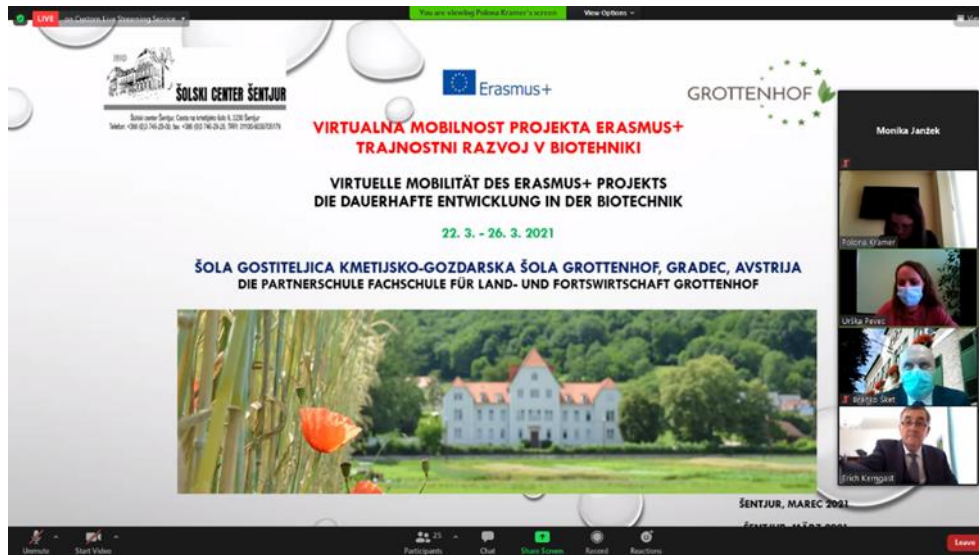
LIVE on Custom Live Streaming Service

You are viewing Polona Kramer's screen

View Options

ŠOLSKI CENTER ŠENTJUR

Šolski center Šentjur, Cesta na kmetijsko šolo 9, 3230 Šentjur
Telefon: +386 (0)3 746-29-00, fax: +386 (0)3 746-29-20, TRR: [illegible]

Erasmus+

GROTTENHOF

VIRTUALNA MOBILNOST PROJEKTA ERASMUS+
TRAJNOSTNI RAZVOJ V BIOTEHNIKI

VIRTUELLE MOBILITÄT DES ERASMUS+ PROJEKTS
DIE DAUERHAFTE ENTWICKLUNG IN DER BIOTECHNIK

22. 3. - 26. 3. 2021

ŠOLA GOSTITELJICA KMETIJSKO-GOZDARSKA ŠOLA GROTTENHOF, GRADEC, AVSTRIJA
DIE PARTNERSCHULE FACHSCHULE FÜR LAND- UND FORTSWIRTSCHAFT GROTTENHOF

ŠENTJUR, MAREC 2021

Monika Janžek

Polona Kramer

Urška Pevec

Branko Šket

Erich Kerngast

Unmute

Start Video

Participants 25

Chat

Share Screen

Record

Reactions

Leave